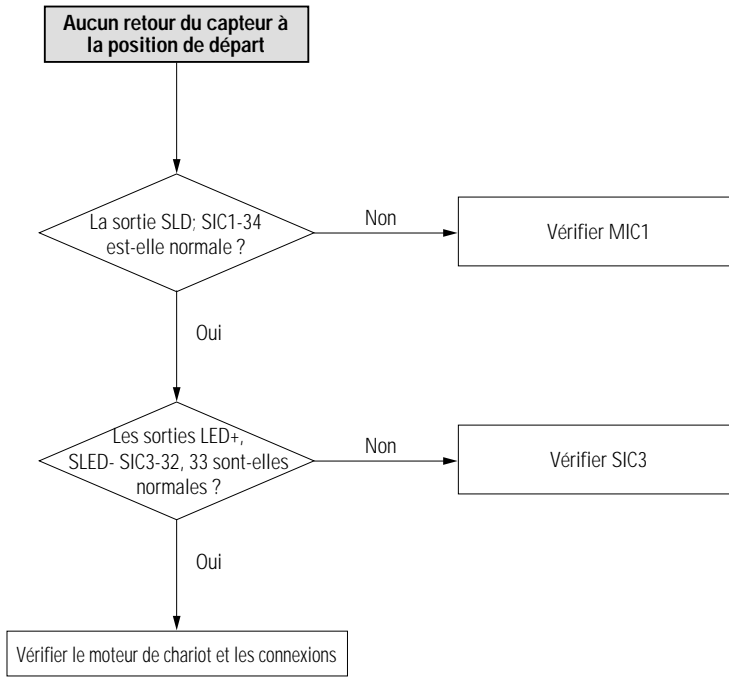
Aucun retour du capteur à la position de départ

La sortie SLD; SIC1-34 est-elle normale ?

Non

Vérifier MIC1

Oui

Les sorties LED+, SLED- SIC3-32, 33 sont-elles normales ?

Non

Vérifier SIC3

Oui

Vérifier le moteur de chariot et les connexions